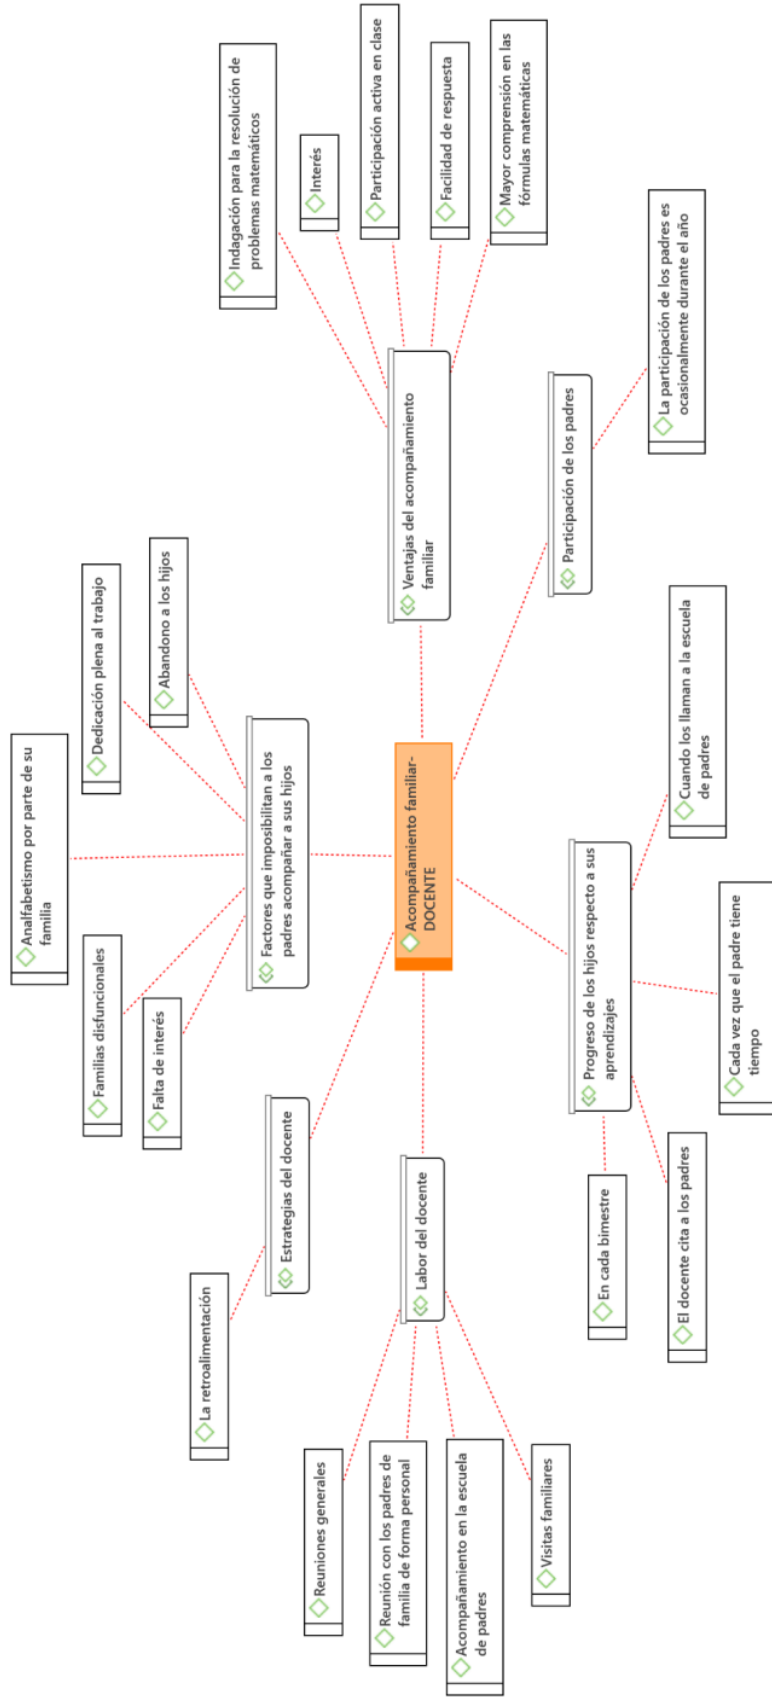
Acompañamiento familiar-DOCENTE

Ventajas del acompañamiento familiar

Indagación para la resolución de problemas matemáticos

Interés

Participación activa en clase

Facilidad de respuesta

Mayor comprensión en las fórmulas matemáticas

Participación de los padres

La participación de los padres es ocasionalmente durante el año

Factores que imposibilitan a los padres acompañar a sus hijos

Analfabetismo por parte de su familia

Dedicación plena al trabajo

Abandono a los hijos

Familias disfuncionales

Falta de interés

Progreso de los hijos respecto a sus aprendizajes

Cuando los llaman a la escuela de padres

Cada vez que el padre tiene tiempo

En cada bimestre

El docente cita a los padres

Estrategias del docente

La retroalimentación

Labor del docente

Reuniones generales

Reunión con los padres de familia de forma personal

Acompañamiento en la escuela de padres

Visitas familiares